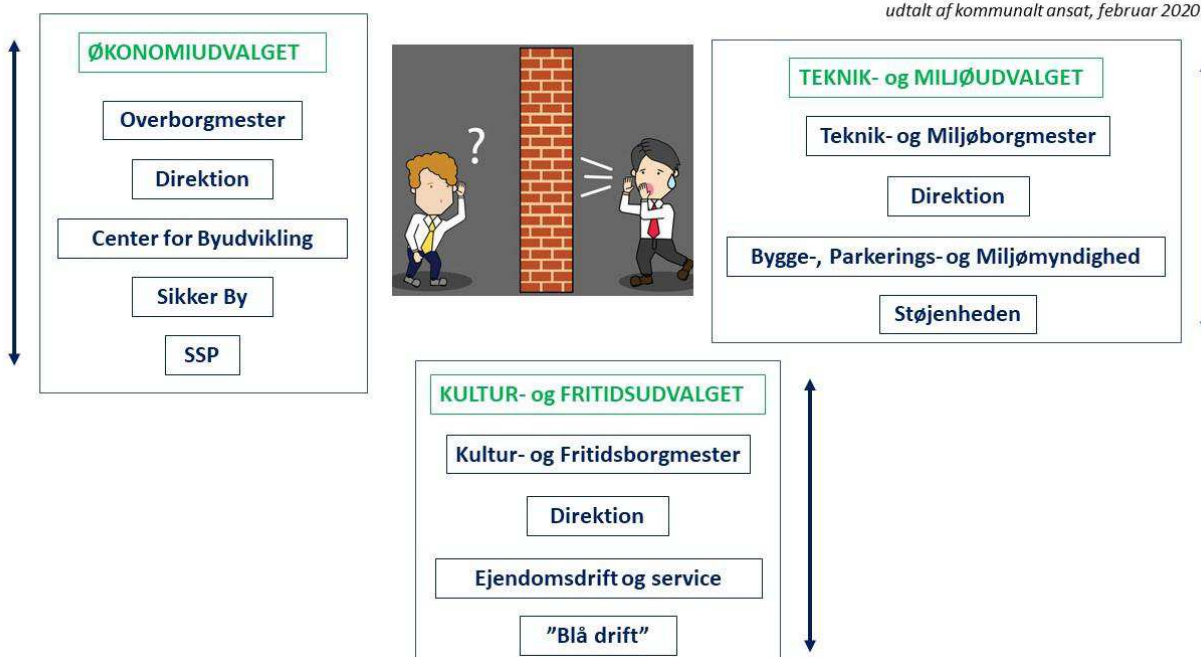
udtalt af kommunalt ansat, februar 2020

ØKONOMIUDVALGET

Overborgmester

Direktion

Center for Byudvikling

Sikker By

SSP

?

TEKNIK- og MILJØUDVALGET

Teknik- og Miljøborgmester

Direktion

Bygge-, Parkerings- og Miljømyndighed

Støjenheden

KULTUR- og FRITIDSUDVALGET

Kultur- og Fritidsborgmester

Direktion

Ejendomsdrift og service

"Blå drift"